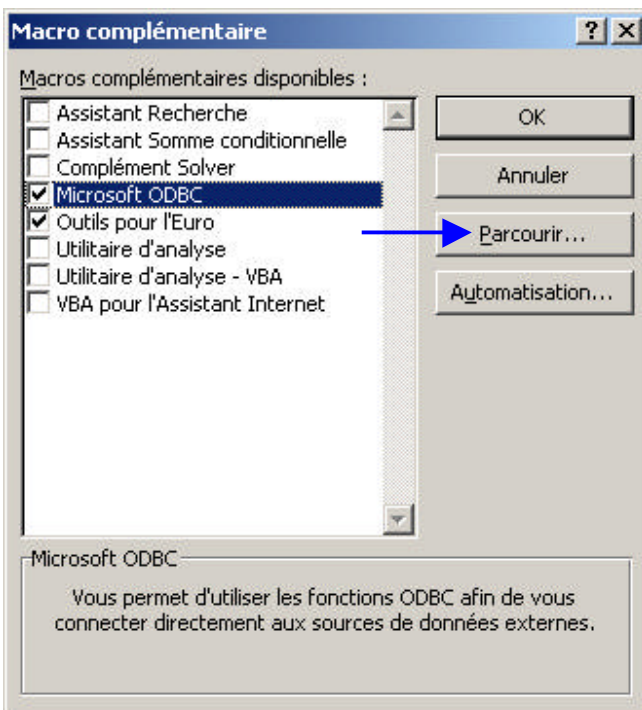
Macro complémentaire

? X

Macros complémentaires disponibles :

Assistant Recherche
Assistant Somme conditionnelle
Complément Solver
Microsoft ODBC
Outils pour l'Euro
Utilitaire d'analyse
Utilitaire d'analyse - VBA
VBA pour l'Assistant Internet

OK

Annuler

Parcourir...

Automatisation...

Microsoft ODBC

Vous permet d'utiliser les fonctions ODBC afin de vous connecter directement aux sources de données externes.